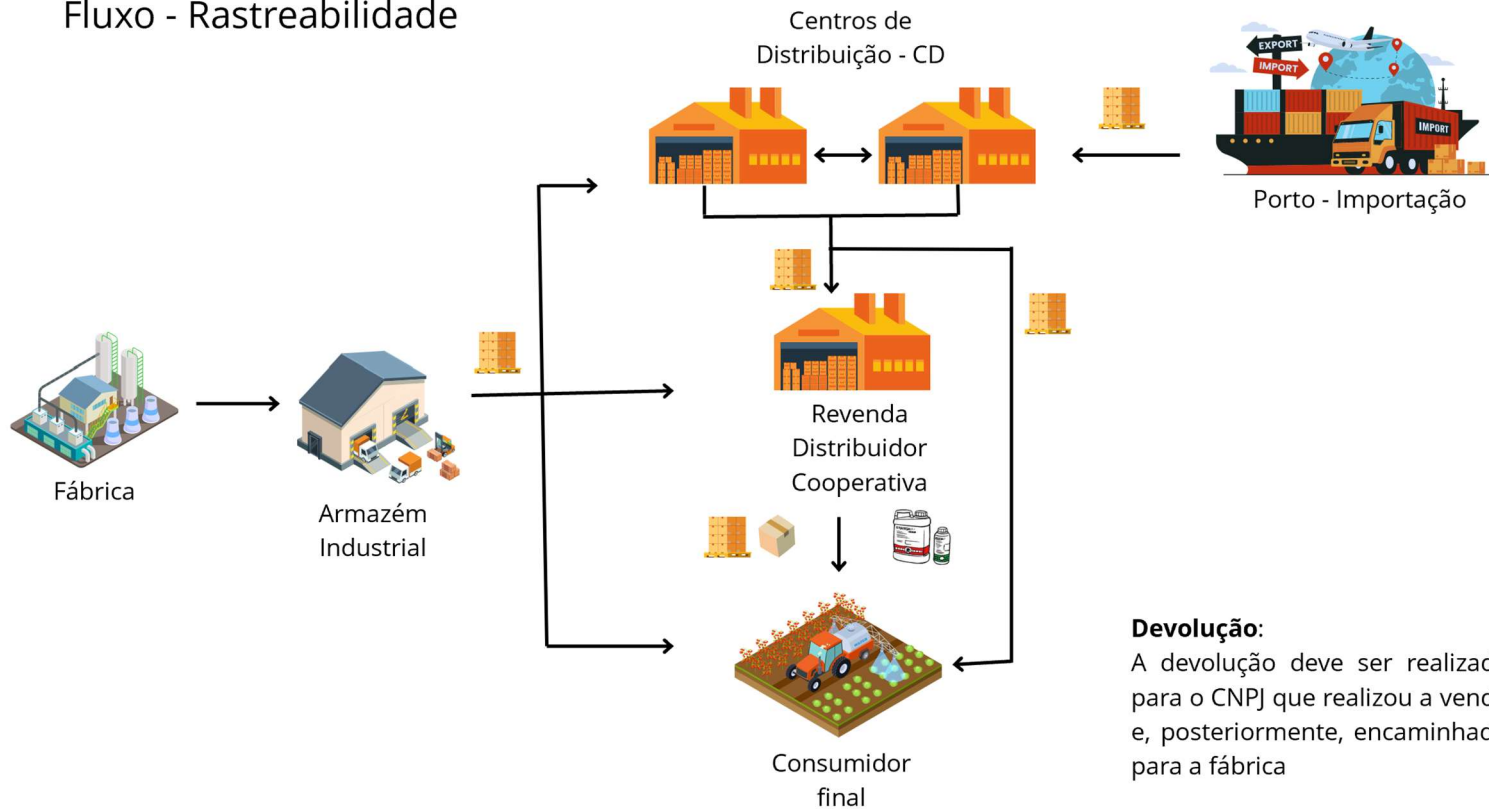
Fluxo - Rastreabilidade

Centros de Distribuição - CD

EXPORT
IMPORT
IMPORT

Porto - Importação

Fábrica

Armazém Industrial

Revenda
Distribuidor
Cooperativa

Consumidor final

**Devolução**:
A devolução deve ser realizad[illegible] para o CNPJ que realizou a vend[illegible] e, posteriormente, encaminhad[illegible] para a fábrica